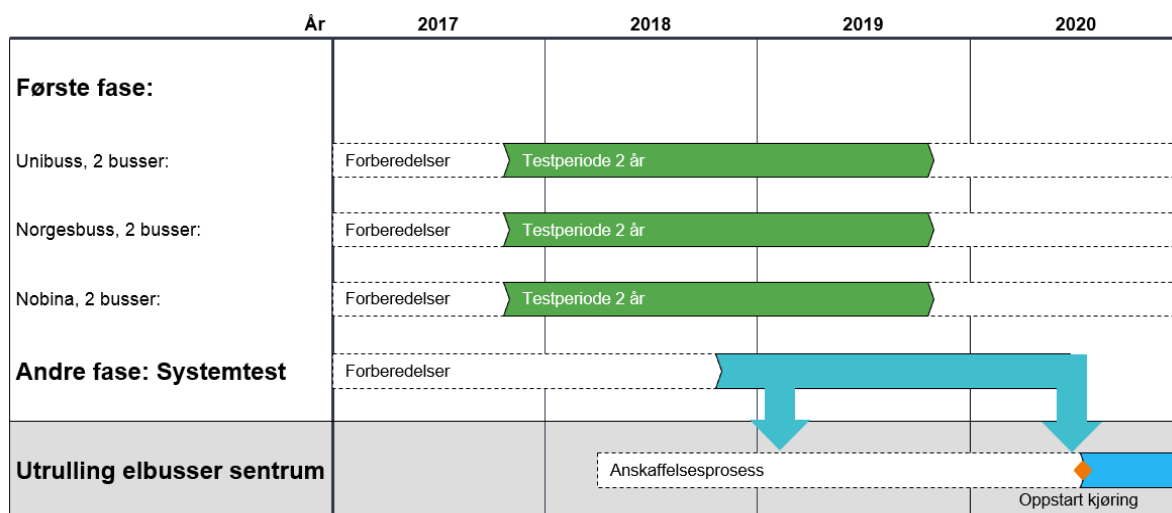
| År | 2017 | 2018 | 2019 | 2020 |
|---|---|---|---|---|
| **Første fase:** | | | | |
| Unibuss, 2 busser: | Forberedelser | Testperiode 2 år | | |
| Norgesbuss, 2 busser: | Forberedelser | Testperiode 2 år | | |
| Nobina, 2 busser: | Forberedelser | Testperiode 2 år | | |
| **Andre fase: Systemtest** | Forberedelser | | | |
| **Utrulling elbusser sentrum** | | Anskaffelsesprosess | | Oppstart kjøring |